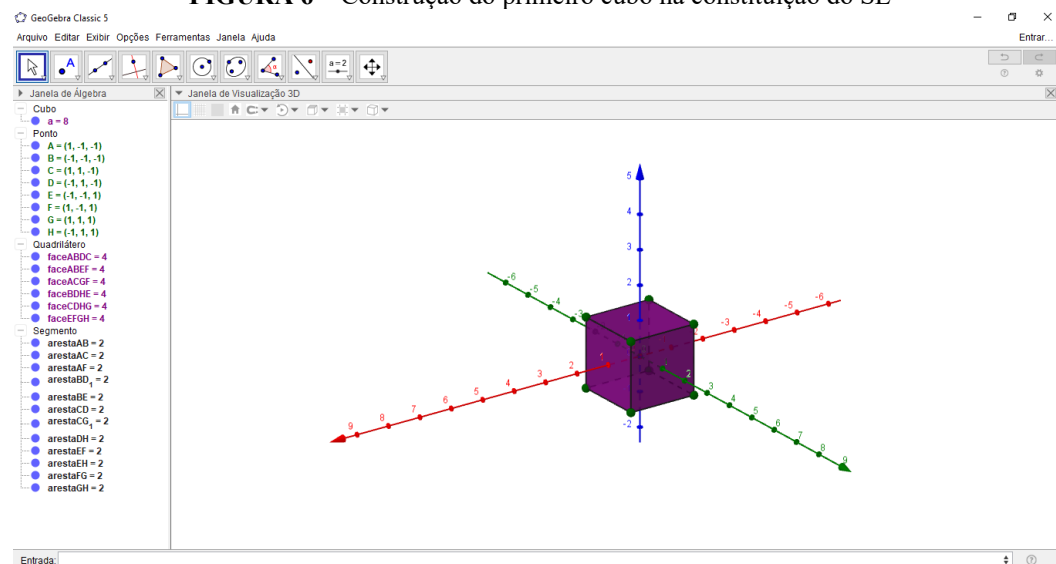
FIGURA 6 – Construção do primeiro cubo na constituição do SE

GeoGebra Classic 5

Arquivo Editar Exibir Opções Ferramentas Janela Ajuda

Entrar...

a = 2

Janela de Álgebra

Cubo
a = 8
Ponto
A = (1, -1, -1)
B = (-1, -1, -1)
C = (1, 1, -1)
D = (-1, 1, -1)
E = (-1, -1, 1)
F = (1, -1, 1)
G = (1, 1, 1)
H = (-1, 1, 1)
Quadrilátero
faceABDC = 4
faceABEF = 4
faceACGF = 4
faceBDHE = 4
faceCDHG = 4
faceEFGH = 4
Segmento
arestaAB = 2
arestaAC = 2
arestaAF = 2
arestaBD$_1$ = 2
arestaBE = 2
arestaCD = 2
arestaCG$_1$ = 2
arestaDH = 2
arestaEF = 2
arestaEH = 2
arestaFG = 2
arestaGH = 2

Janela de Visualização 3D

5
4
3
2
-2
-6
-5
-4
-3
-4
-5
-6
9
8
7
6
5
4
3
2
2
3
4
5
6
7
8
9

Entrada: